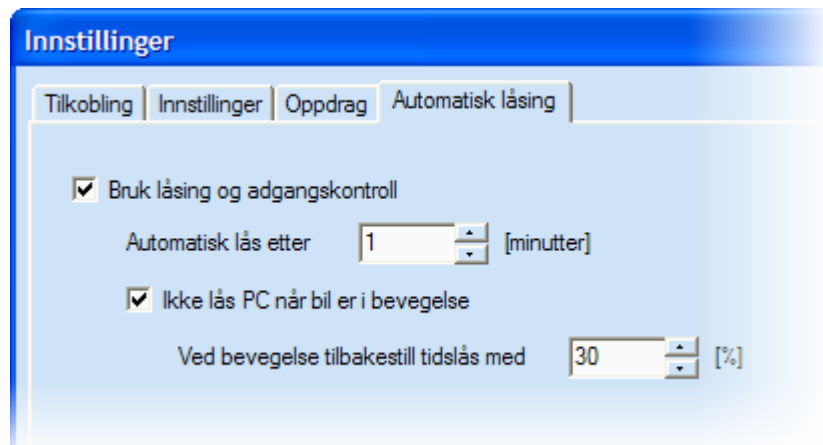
Innstillinger

Tilkobling | Innstillinger | Oppdrag | Automatisk låsing

Bruk låsing og adgangskontroll

Automatisk lås etter 1 [minutter]

Ikke lås PC når bil er i bevegelse

Ved bevegelse tilbakestill tidslås med 30 [%]